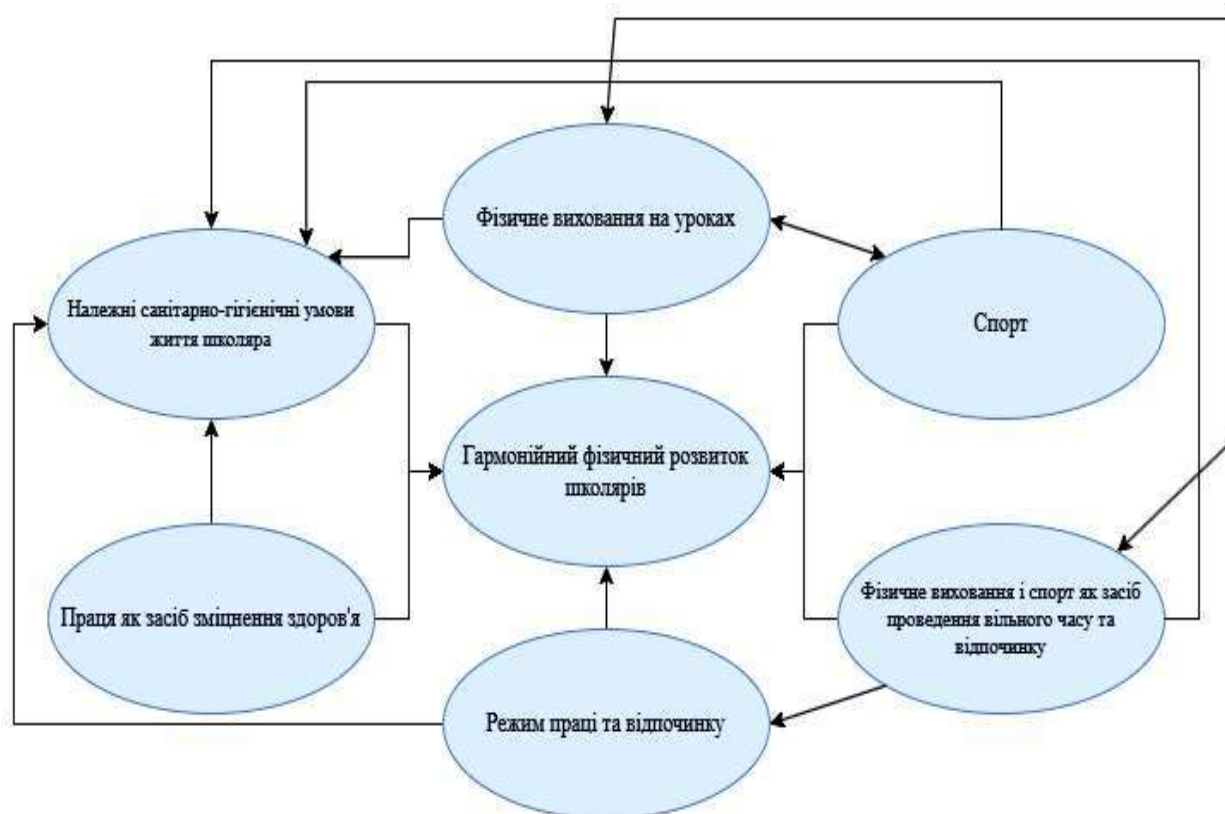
Фізичне виховання на уроках

Належні санітарно-гігієнічні умови життя школяра

Спорт

Гармонійний фізичний розвиток школярів

Праця як засіб зміцнення здоров'я

Фізичне виховання і спорт як засіб проведення вільного часу та відпочинку

Режим праці та відпочинку